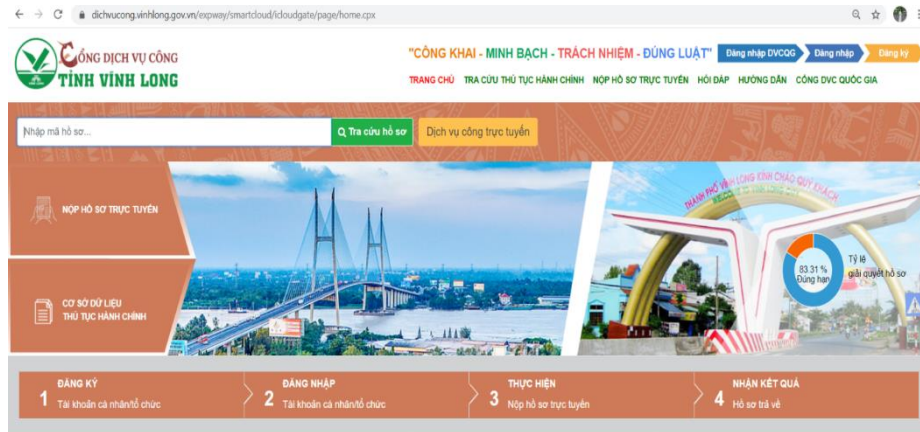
dichvucong.vinhlong.gov.vn/expway/smartcloud/icloudgate/page/home.cpx

CỔNG DỊCH VỤ CÔNG
TỈNH VĨNH LONG

"CÔNG KHAI - MINH BẠCH - TRÁCH NHIỆM - ĐÚNG LUẬT"

Đăng nhập DVCQG
Đăng nhập
Đăng ký

TRANG CHỦ
TRA CỨU THỦ TỤC HÀNH CHÍNH
NỘP HỒ SƠ TRỰC TUYẾN
HỎI ĐÁP
HƯỚNG DẪN
CỔNG DVC QUỐC GIA

Nhập mã hồ sơ...
Tra cứu hồ sơ
Dịch vụ công trực tuyến

NỘP HỒ SƠ TRỰC TUYẾN

CƠ SỞ DỮ LIỆU THỦ TỤC HÀNH CHÍNH

THÀNH PHỐ VĨNH LONG KÍNH CHÀO QUÝ KHÁCH

83.31 % Đúng hạn
Tỷ lệ giải quyết hồ sơ

1 ĐĂNG KÝ
Tài khoản cá nhân/tổ chức

2 ĐĂNG NHẬP
Tài khoản cá nhân/tổ chức

3 THỰC HIỆN
Nộp hồ sơ trực tuyến

4 NHẬN KẾT QUẢ
Hồ sơ trả về